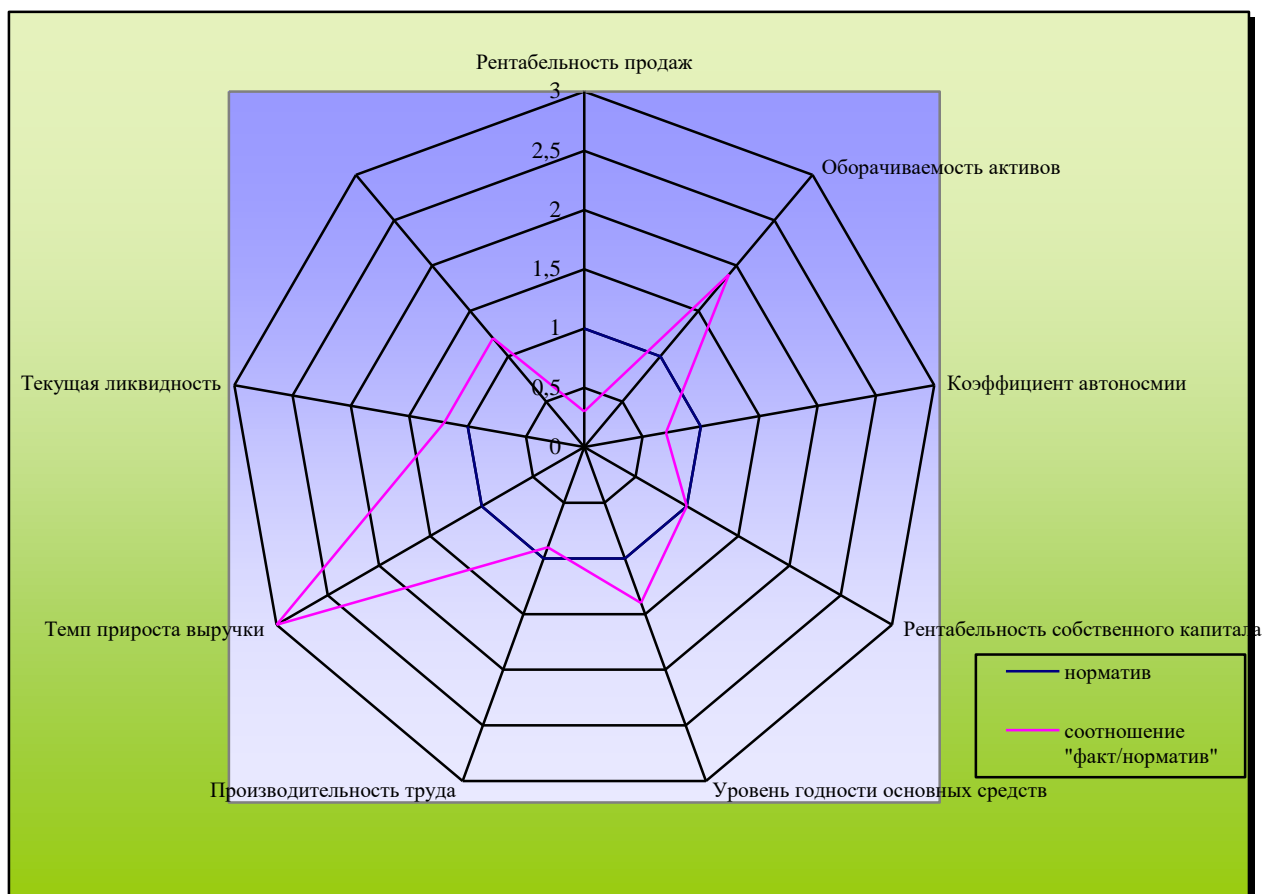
Рентабельность продаж

3

2,5

2

1,5

1

0,5

0

Оборачиваемость активов

Коэффициент автоносмии

Рентабельность собственного капитала

Уровень годности основных средств

Производительность труда

Темп прироста выручки

Текущая ликвидность

норматив

соотношение "факт/норматив"